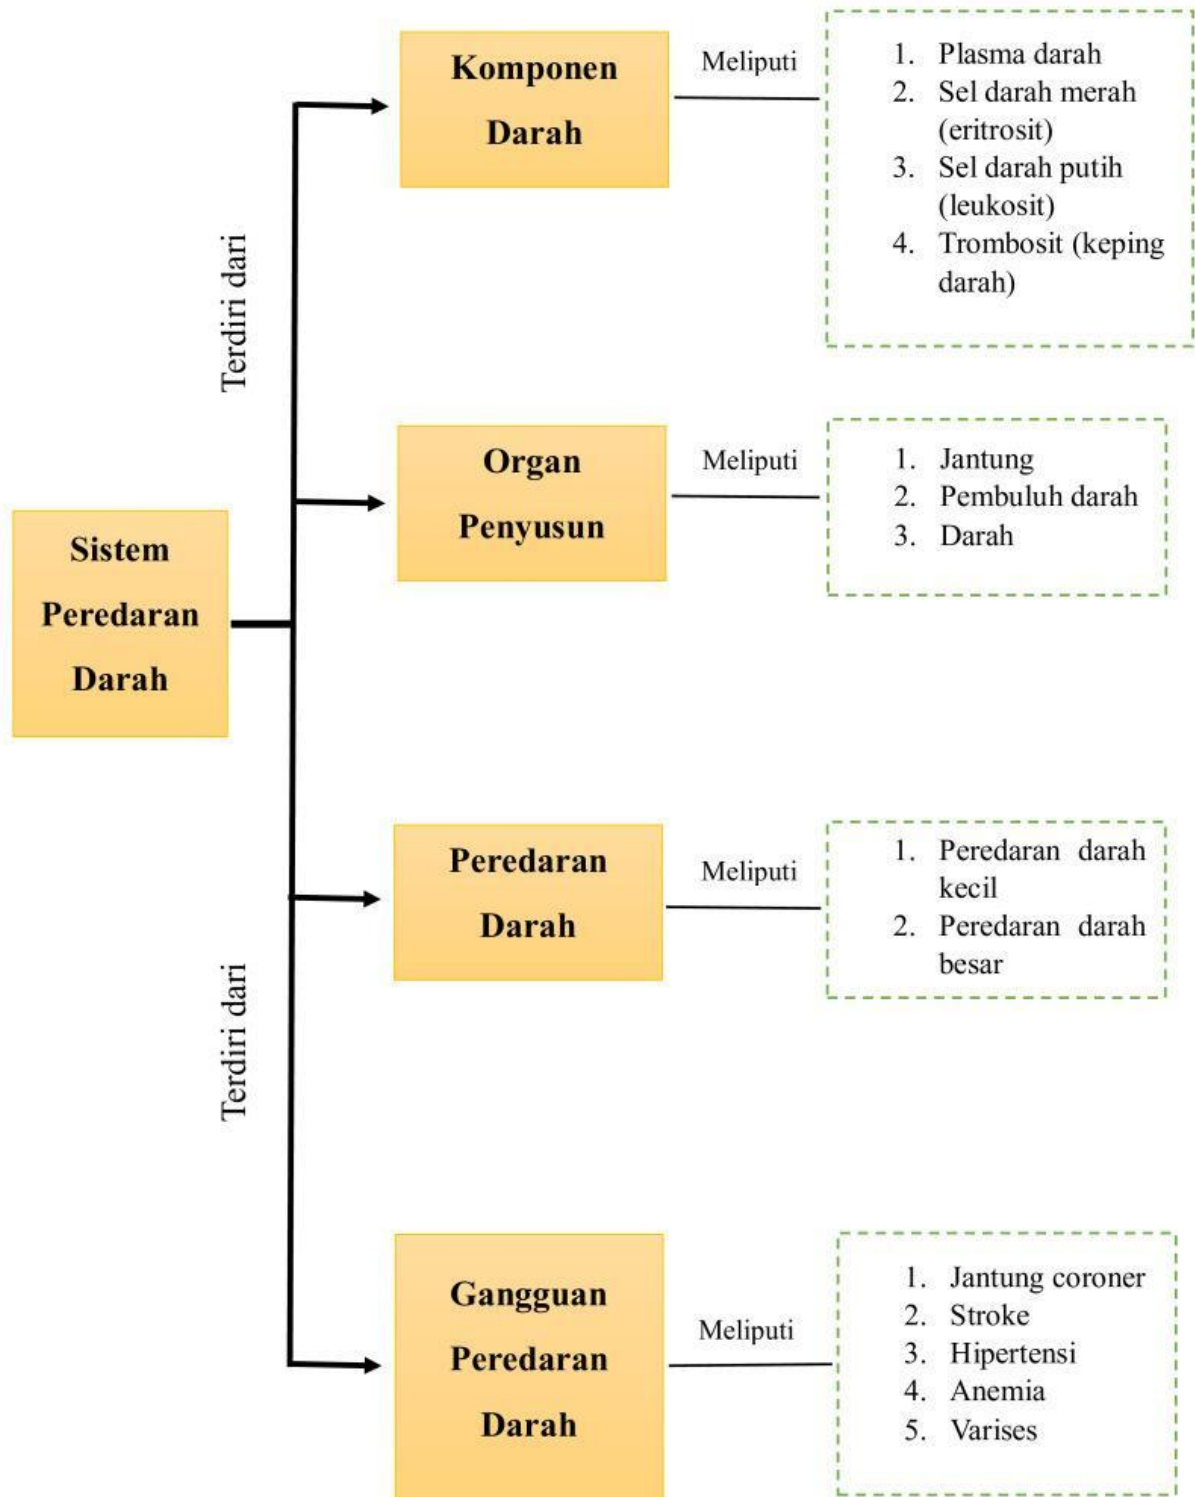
Sistem Peredaran Darah

Terdiri dari

Komponen Darah

Meliputi

1. Plasma darah
2. Sel darah merah (eritrosit)
3. Sel darah putih (leukosit)
4. Trombosit (keping darah)

Organ Penyusun

Meliputi

1. Jantung
2. Pembuluh darah
3. Darah

Peredaran Darah

Meliputi

1. Peredaran darah kecil
2. Peredaran darah besar

Terdiri dari

Gangguan Peredaran Darah

Meliputi

1. Jantung coroner
2. Stroke
3. Hipertensi
4. Anemia
5. Varises